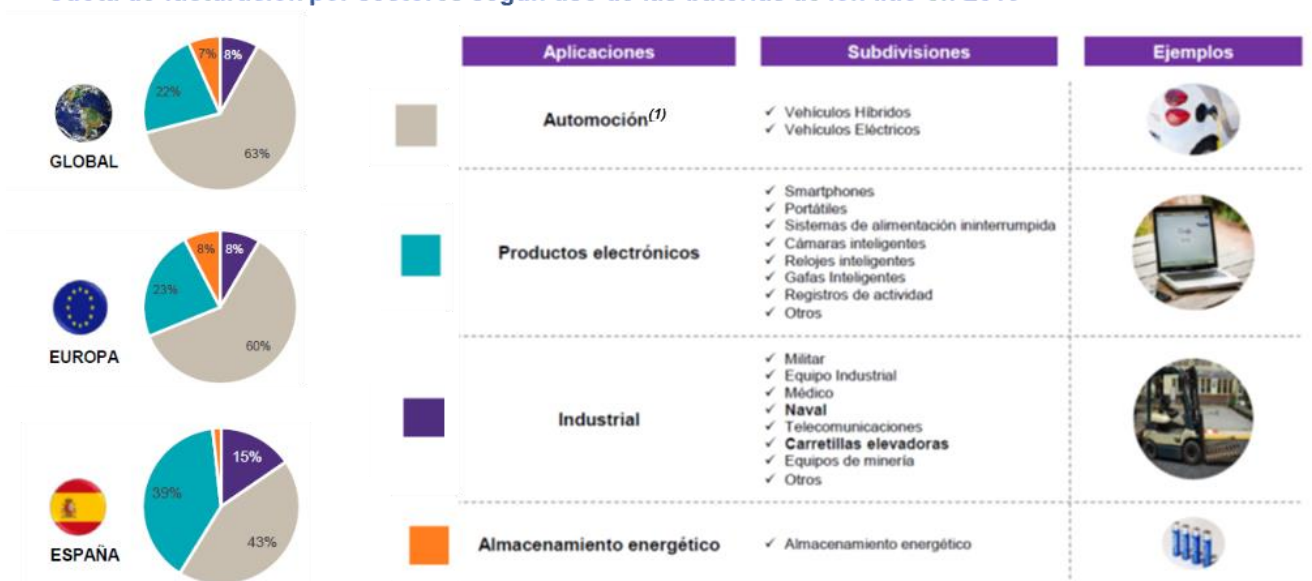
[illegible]

GLOBAL
7% 8% 22% 63%

EUROPA
8% 8% 23% 60%

ESPAÑA
15% 39% 43%

| Aplicaciones | Subdivisiones | Ejemplos |
|---|---|---|
| Automoción$^{(1)}$ | ✓ Vehículos Híbridos ✓ Vehículos Eléctricos | |
| Productos electrónicos | ✓ Smartphones ✓ Portátiles ✓ Sistemas de alimentación ininterrumpida ✓ Cámaras inteligentes ✓ Relojes inteligentes ✓ Gafas Inteligentes ✓ Registros de actividad ✓ Otros | |
| Industrial | ✓ Militar ✓ Equipo Industrial ✓ Médico ✓ **Naval** ✓ Telecomunicaciones ✓ **Carretillas elevadoras** ✓ Equipos de minería ✓ Otros | |
| Almacenamiento energético | ✓ Almacenamiento energético | |